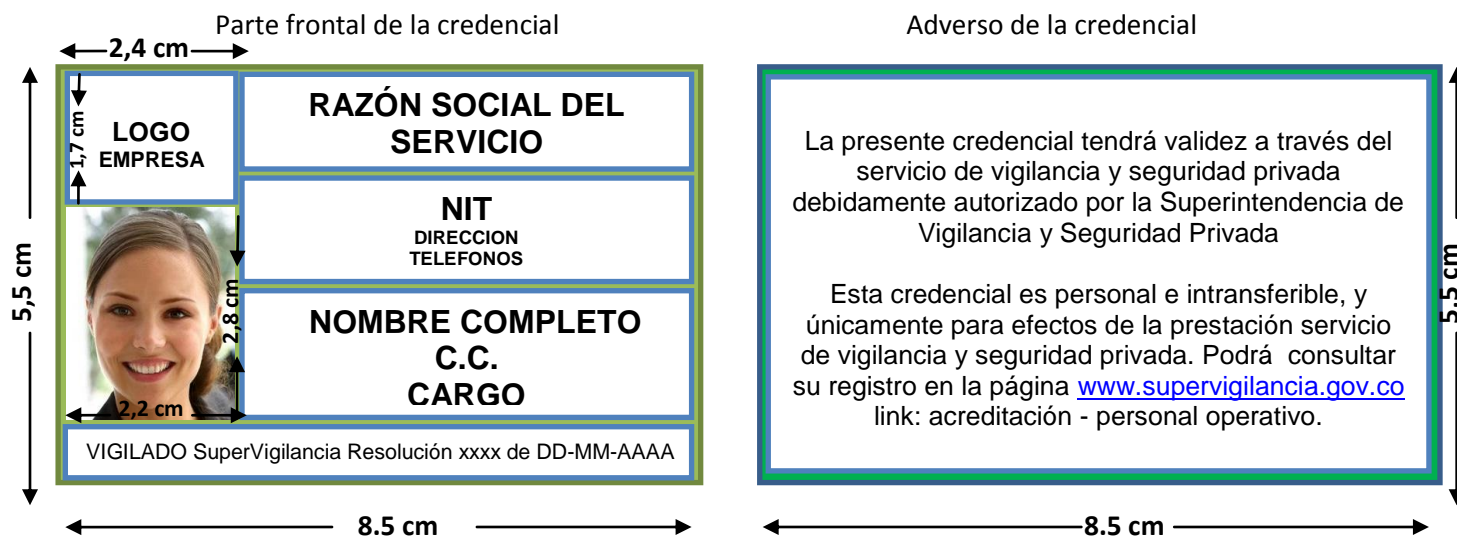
Parte frontal de la credencial

2,4 cm

5,5 cm

1,7 cm

LOGO EMPRESA

RAZÓN SOCIAL DEL SERVICIO

NIT
DIRECCION
TELEFONOS

2,8 cm

NOMBRE COMPLETO
C.C.
CARGO

2,2 cm

VIGILADO SuperVigilancia Resolución xxxx de DD-MM-AAAA

8.5 cm

Adverso de la credencial

La presente credencial tendrá validez a través del servicio de vigilancia y seguridad privada debidamente autorizado por la Superintendencia de Vigilancia y Seguridad Privada

Esta credencial es personal e intransferible, y únicamente para efectos de la prestación servicio de vigilancia y seguridad privada. Podrá consultar su registro en la página www.supervigilancia.gov.co link: acreditación - personal operativo.

5,5 cm

8.5 cm